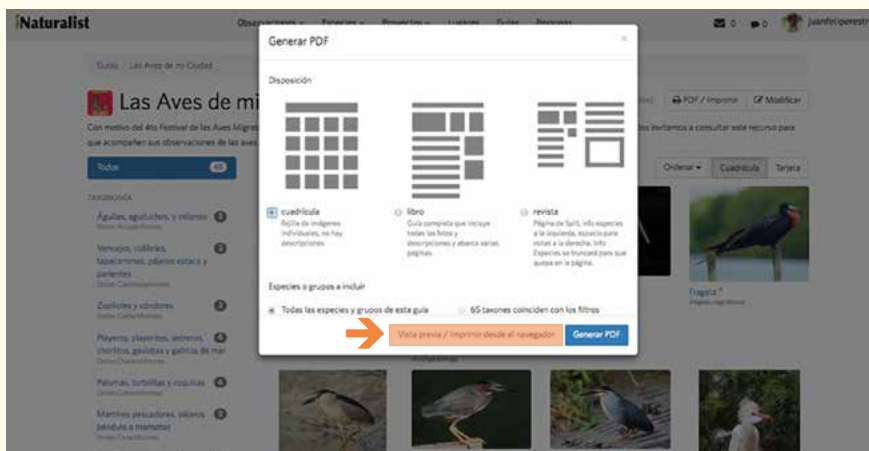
iNaturalist

Observaciones Especies Proyectos Lugares Guías Personas

0 0 juanfelipe

Guías / Las Aves de mi Ciudad

Las Aves de mi

PDF / Imprimir Modificar

Con motivo del 4to Festival de las Aves Migrat... invitamos a consultar este recurso para que acompañen sus observaciones de las aves...

Todas 65

TAXONOMÍA

Águilas, aguiluchos, y milanos 3

Vencejos, colibríes, tapacaminos, pájaros estaca y parientes 3

Zopilotes y cóndores 3

Playeros, playeritos, ostreros, chorlitos, gaviotas y gallitos de mar 4

Palomas, tórtolas y coquitas 4

Martines pescadores, abejeros péndulo o momotos 2

Ordenar Cuadrícula Tarjeta

Fragata

Generar PDF

Disposición

cuadrícula
Rejilla de imágenes individuales, no hay descripciones.

libro
Guía completa que incluye todas las fotos y descripciones y abarca varias páginas.

revista
Página de Split, info especies a la izquierda, espacio para notas a la derecha. Info Especies se truncará para que quepa en la página.

Especies o grupos a incluir

Todas las especies y grupos de esta guía

65 taxones coinciden con los filtros

Vista previa / Imprimir desde el navegador

Generar PDF